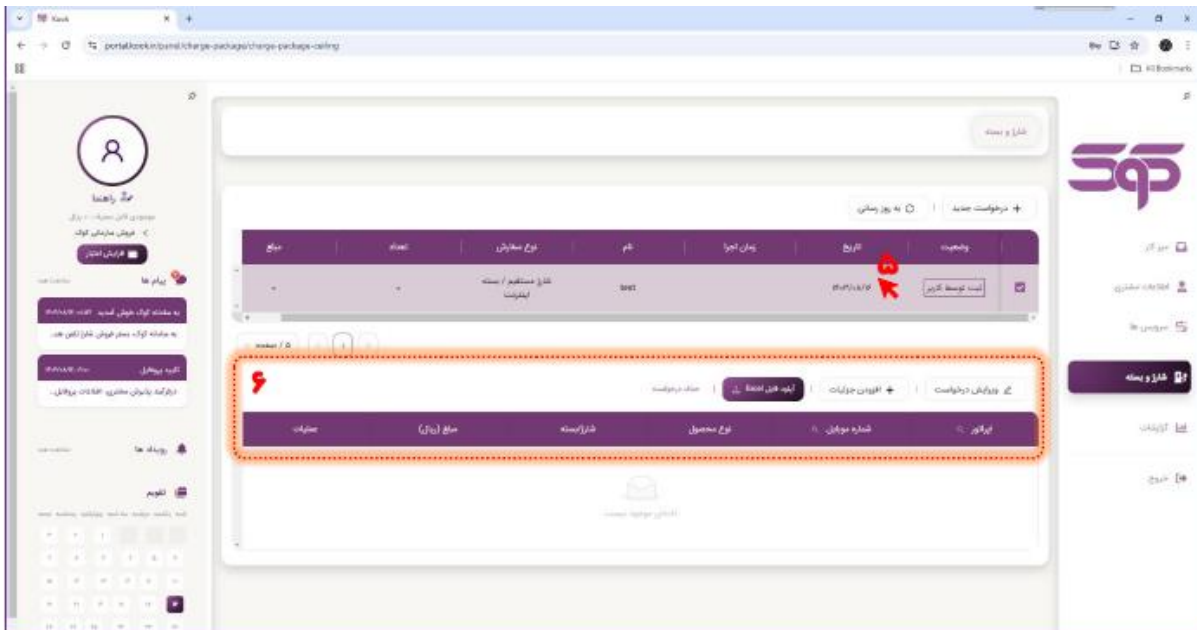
Kook

portal.kook.ir/panel/charge-package/charge-package-ceiling

All Bookmarks

شارژ و بسته

+ درخواست جدید | به روز رسانی

| وضعیت | تاریخ | زمان اجرا | نام | نوع سفارش | تعداد | مبلغ |
|---|---|---|---|---|---|---|
| ثبت توسط کاربر | ۱۴۰۳/۰۸/۰۶ | | test | شارژ مستقیم / بسته اینترنت | - | - |

۵

۶

ویرایش درخواست | + افزودن جزئیات | آپلود فایل Excel | حذف درخواست

| اپراتور | شماره موبایل | نوع محصول | شارژ/بسته | مبلغ (ریال) | عملیات |
|---|---|---|---|---|---|

اطلاعاتی موجود نیست

میز کار
اطلاعات مشتری
سرویس ها
شارژ و بسته
گزارشات
خروج

راهنما
فروش سازمانی کوک
افزایش اعتبار

پیام ها
به سامانه کوک خوش آمدید
به سامانه کوک بستر فروش شارژ تلفن همراه...
کلید پروفایل
درکارتابل مشتری اطلاعات پروفایل...

رویداد ها

تقویم